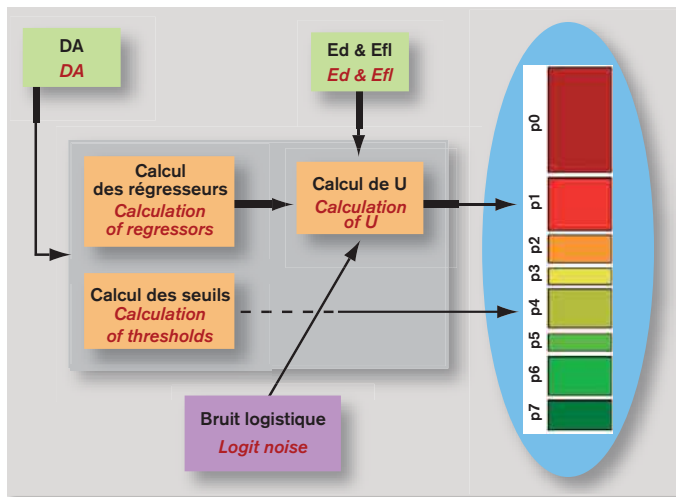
DA
DA

Ed & Efl
Ed & Efl

Calcul des régresseurs
Calculation of regressors

Calcul de U
Calculation of U

Calcul des seuils
Calculation of thresholds

Bruit logistique
Logit noise

p0
p1
p2
p3
p4
p5
p6
p7